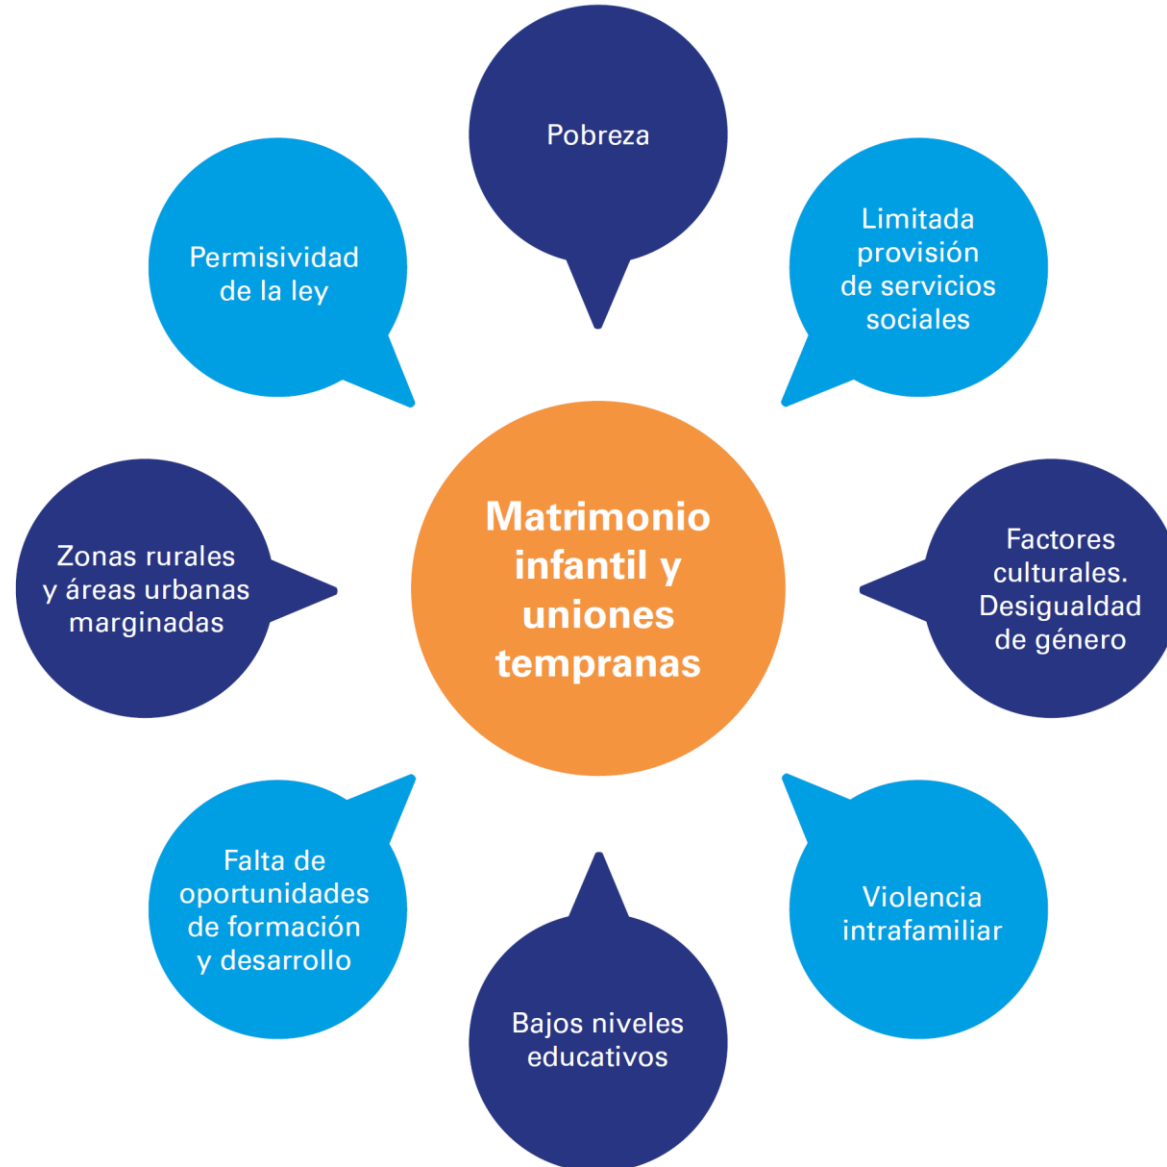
Pobreza

Permisividad de la ley

Limitada provisión de servicios sociales

Zonas rurales y áreas urbanas marginadas

Matrimonio infantil y uniones tempranas

Factores culturales. Desigualdad de género

Falta de oportunidades de formación y desarrollo

Violencia intrafamiliar

Bajos niveles educativos